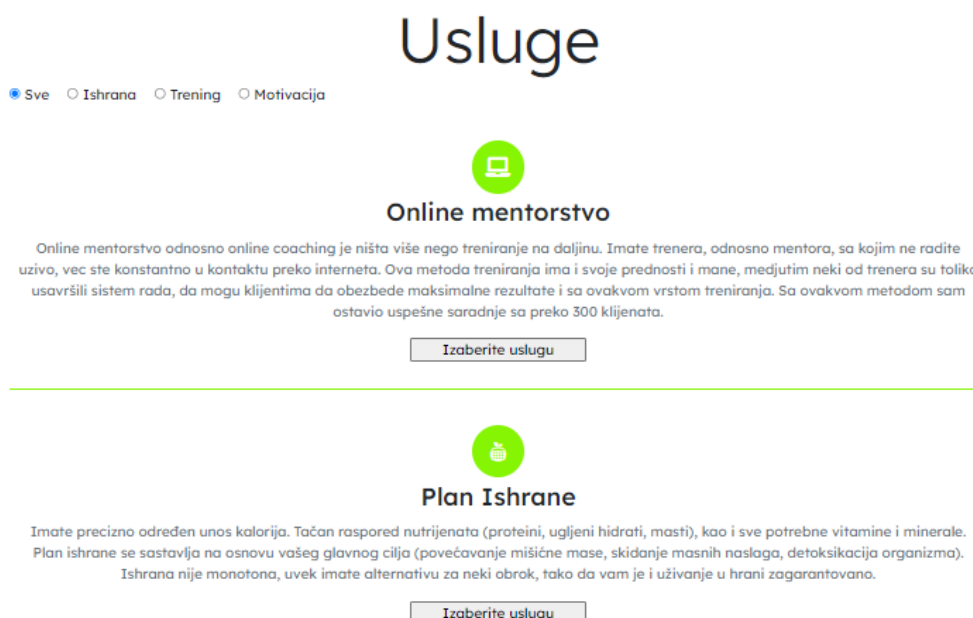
Usluge

Sve Ishrana Trening Motivacija

Online mentorstvo

Online mentorstvo odnosno online coaching je ništa više nego treniranje na daljinu. Imate trenera, odnosno mentora, sa kojim ne radite uzivo, vec ste konstantno u kontaktu preko interneta. Ova metoda treniranja ima i svoje prednosti i mane, medjutim neki od trenera su toliko usavršili sistem rada, da mogu klijentima da obezbede maksimalne rezultate i sa ovakvom vrstom treniranja. Sa ovakvom metodom sam ostavio uspešne saradnje sa preko 300 klijenata.

Izaberite uslugu

Plan Ishrane

Imate precizno određen unos kalorija. Tačan raspored nutrijenata (proteini, ugljeni hidrati, masti), kao i sve potrebne vitamine i minerale. Plan ishrane se sastavlja na osnovu vašeg glavnog cilja (povećavanje mišićne mase, skidanje masnih naslaga, detoksikacija organizma). Ishrana nije monotona, uvek imate alternativu za neki obrok, tako da vam je i uživanje u hrani zagarantovano.

Izaberite uslugu